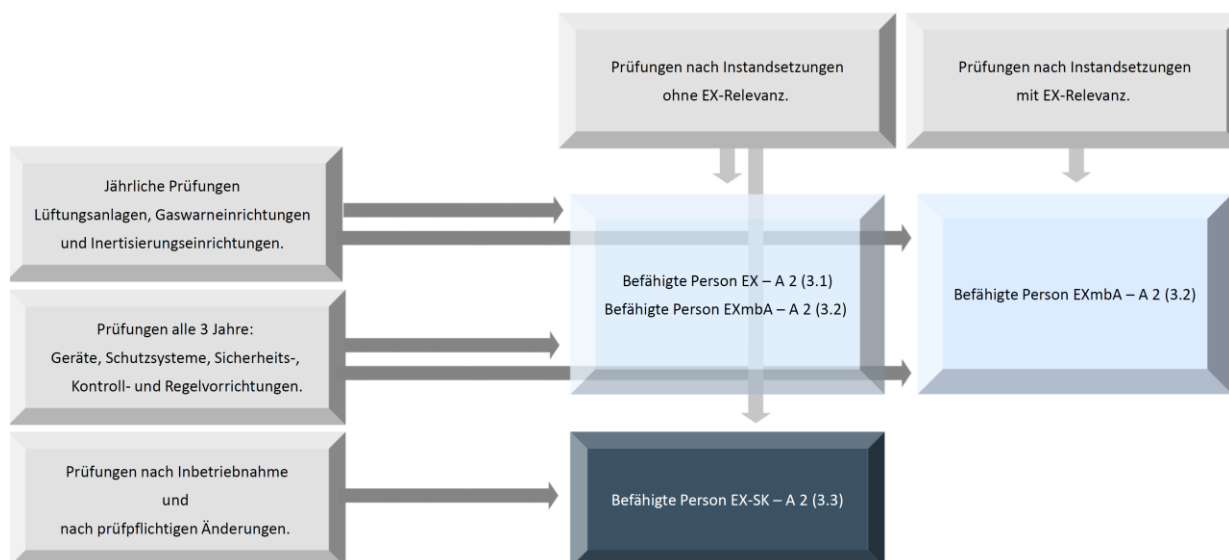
Prüfungen nach Instandsetzungen ohne EX-Relevanz.

Prüfungen nach Instandsetzungen mit EX-Relevanz.

Jährliche Prüfungen Lüftungsanlagen, Gaswarneinrichtungen und Inertisierungseinrichtungen.

Befähigte Person EX – A 2 (3.1)
Befähigte Person EXmbA – A 2 (3.2)

Befähigte Person EXmbA – A 2 (3.2)

Prüfungen alle 3 Jahre: Geräte, Schutzsysteme, Sicherheits-, Kontroll- und Regelvorrichtungen.

Prüfungen nach Inbetriebnahme und nach prüfpflichtigen Änderungen.

Befähigte Person EX-SK – A 2 (3.3)